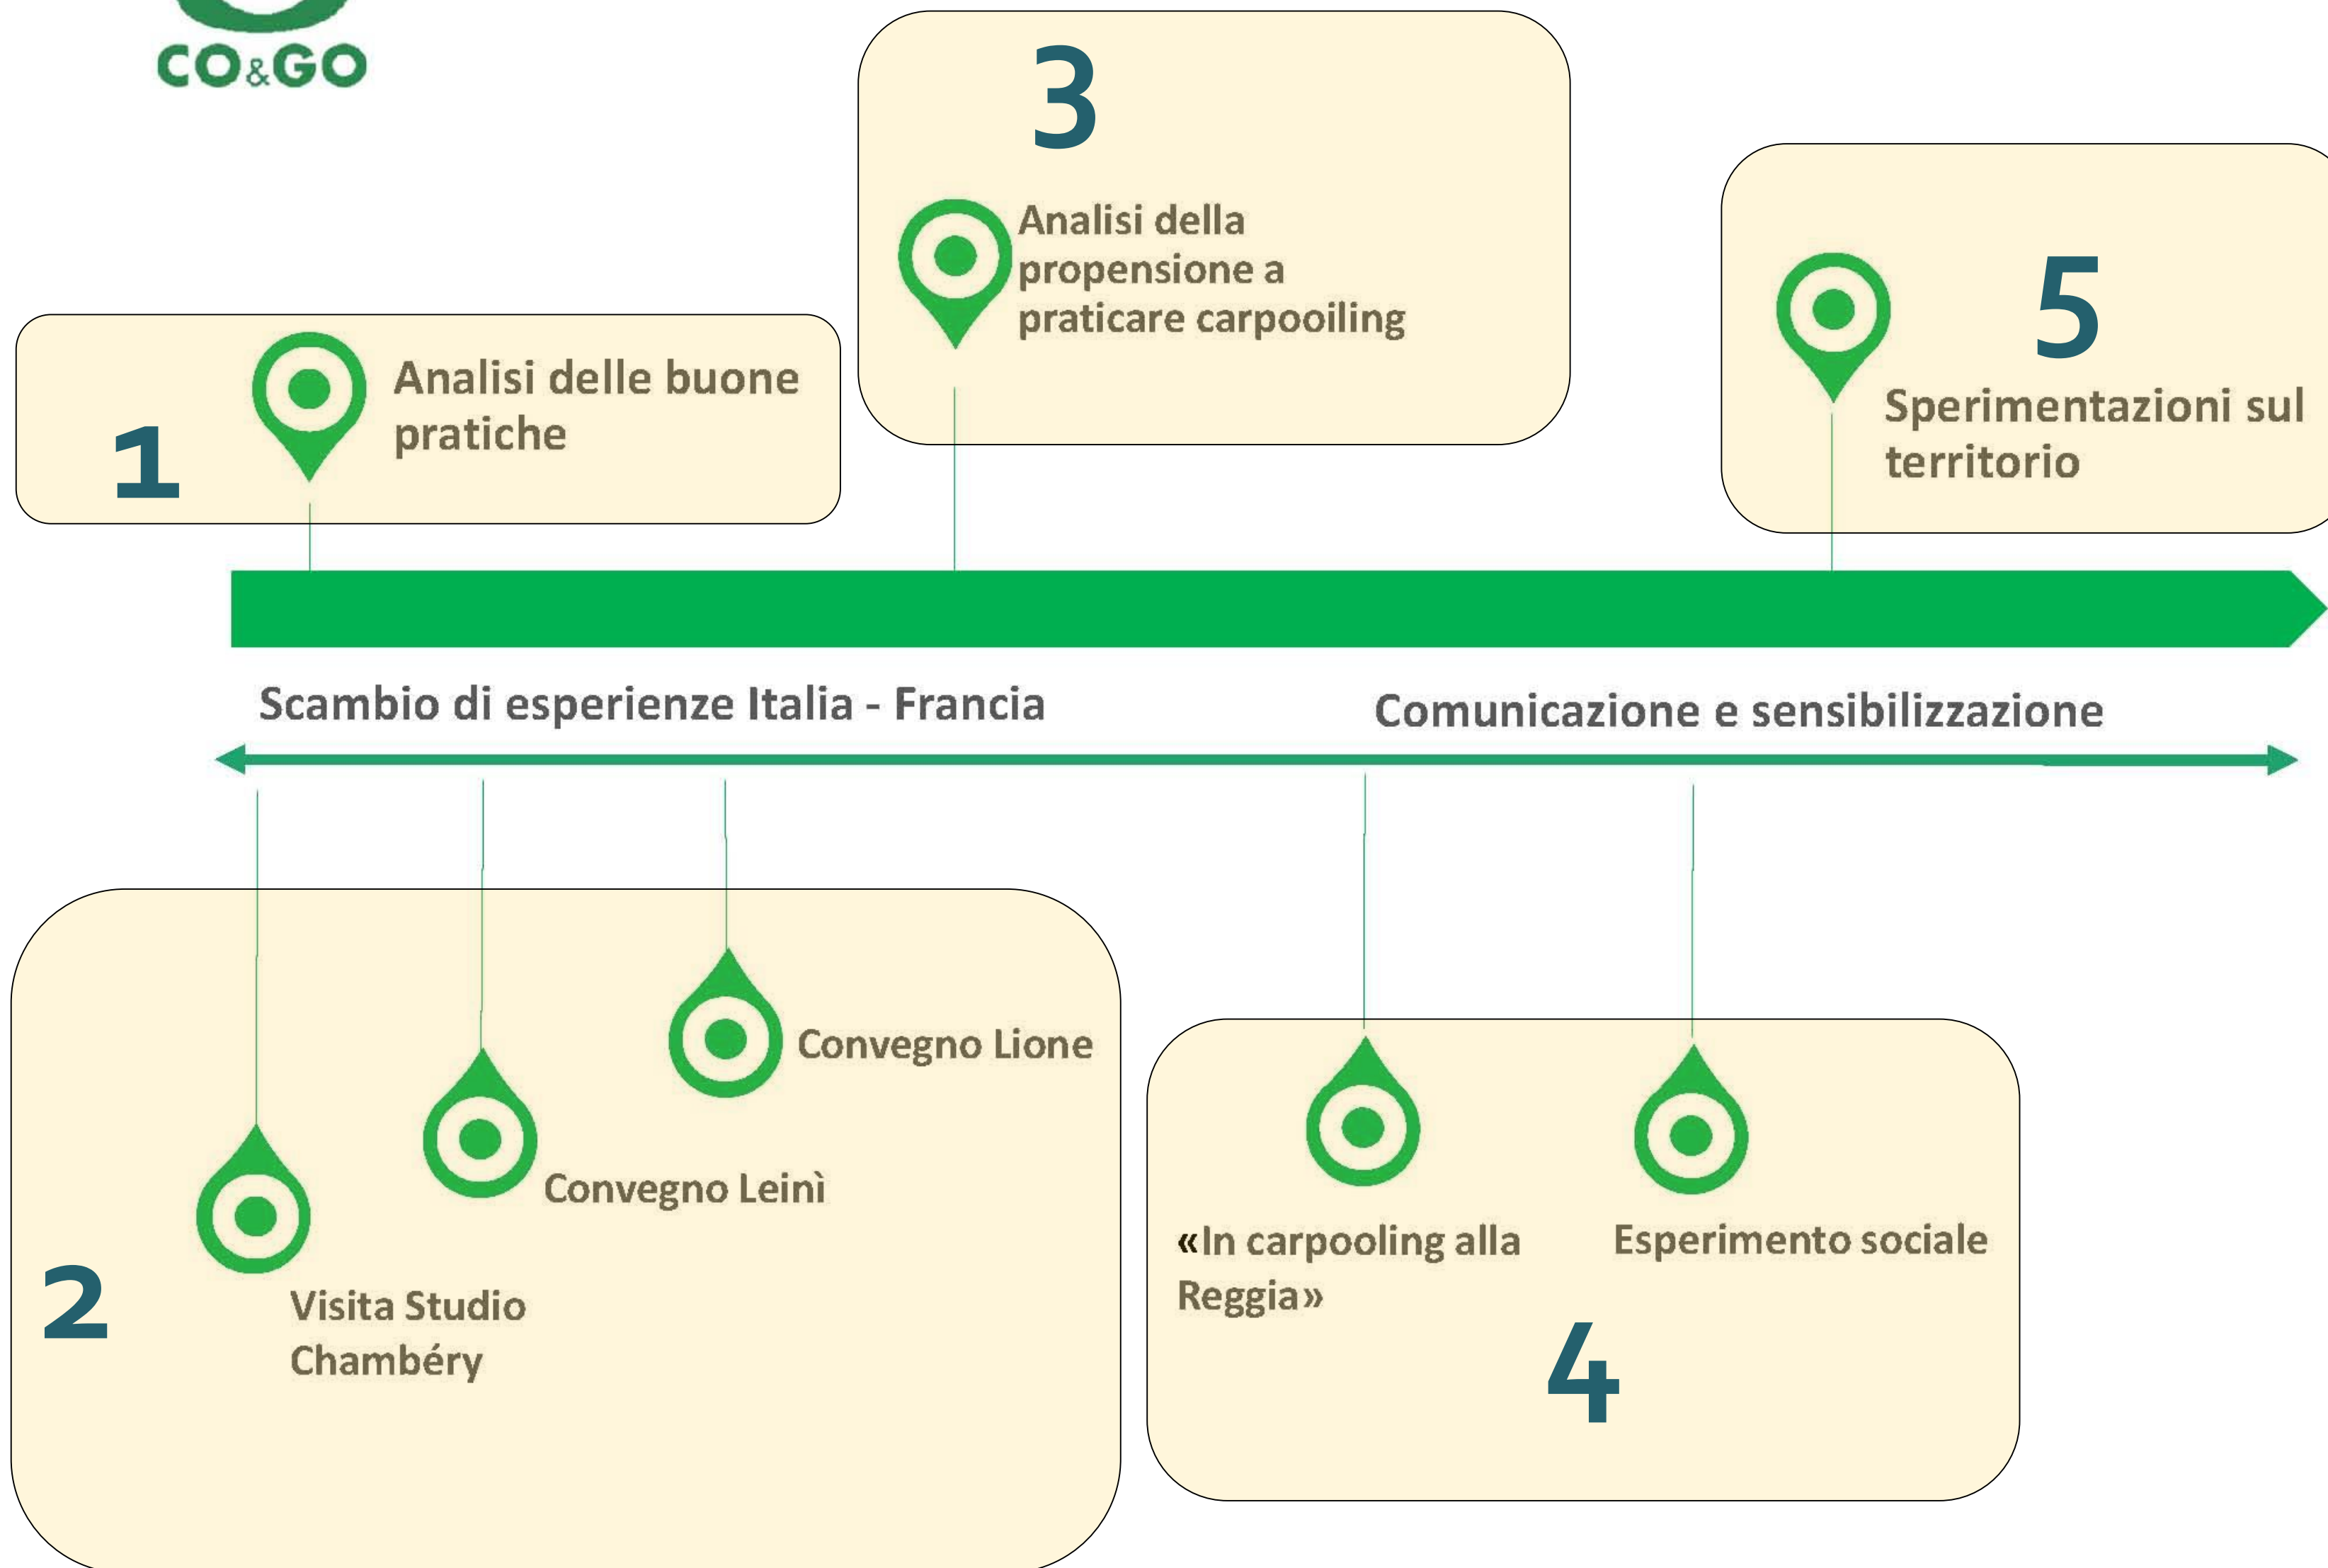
CO&GO

3

Analisi della propensione a praticare carpooiling

5

Sperimentazioni sul territorio

1

Analisi delle buone pratiche

Scambio di esperienze Italia - Francia

Comunicazione e sensibilizzazione

Convegno Lione

Convegno Leinì

Visita Studio Chambéry

2

«In carpooling alla Reggia»

Esperimento sociale

4